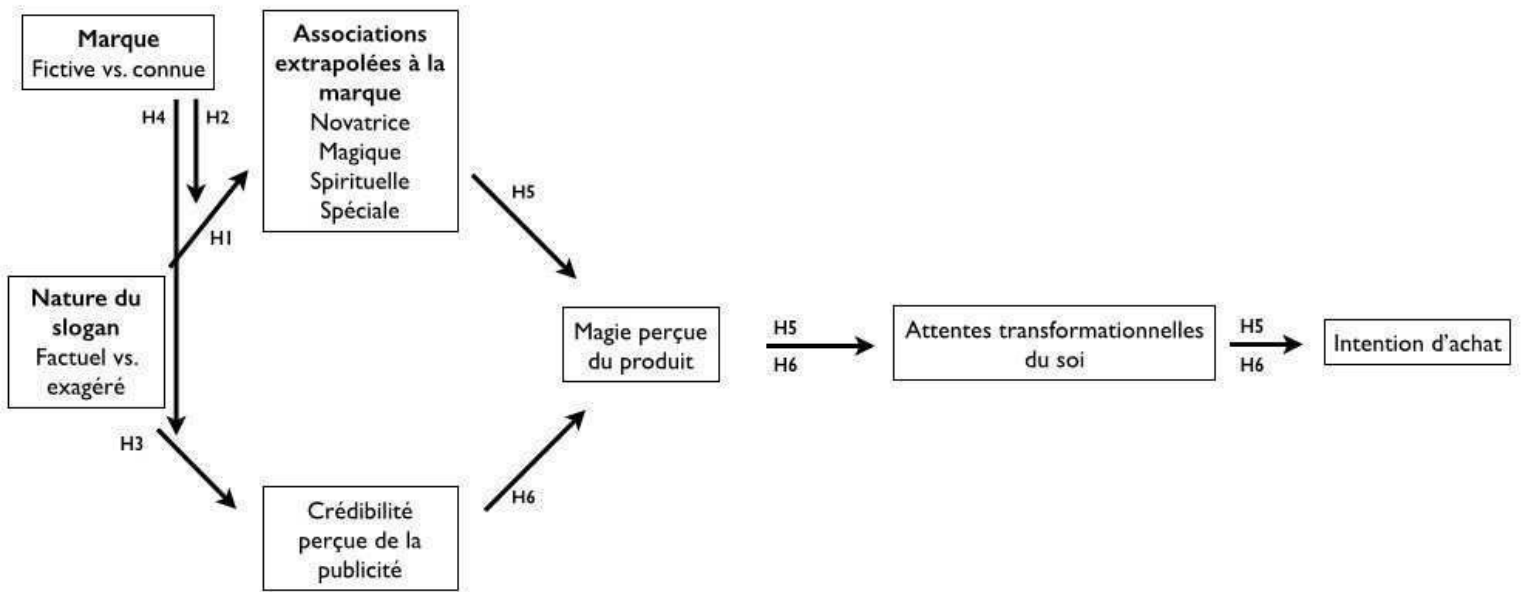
Marque
Fictive vs. connue

H4
H2

Associations extrapolées à la marque
Novatrice
Magique
Spirituelle
Spéciale

H1

Nature du slogan
Factuel vs. exagéré

H3

H5

Magie perçue du produit

H5
H6

Attentes transformationnelles du soi

H5
H6

Intention d'achat

H6

Crédibilité perçue de la publicité